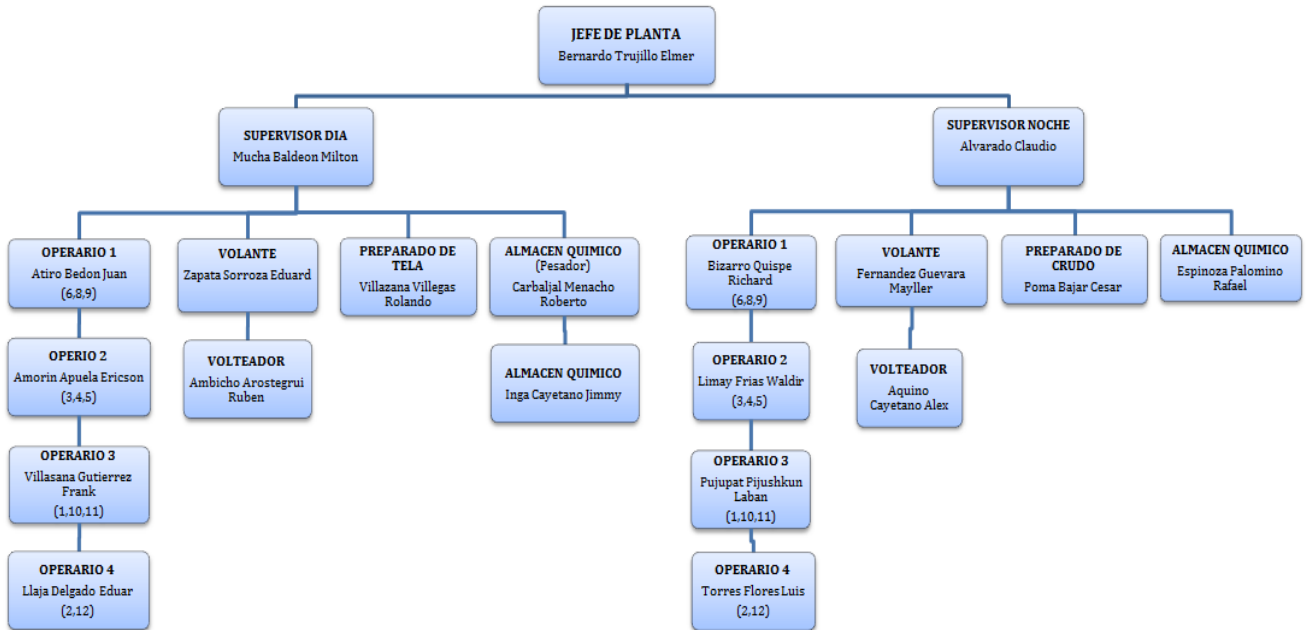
JEFE DE PLANTA
Bernardo Trujillo Elmer

SUPERVISOR DIA
Mucha Baldeon Milton

OPERARIO 1
Atiro Bedon Juan
(6,8,9)

OPERIO 2
Amorin Apuela Ericson
(3,4,5)

OPERARIO 3
Villasana Gutierrez Frank
(1,10,11)

OPERARIO 4
Llaja Delgado Eduar
(2,12)

VOLANTE
Zapata Sorroza Eduard

VOLTEADOR
Ambicho Arostegrui Ruben

PREPARADO DE TELA
Villazana Villegas Rolando

ALMACEN QUIMICO
(Pesador)
Carbaljal Menacho Roberto

ALMACEN QUIMICO
Inga Cayetano Jimmy

SUPERVISOR NOCHE
Alvarado Claudio

OPERARIO 1
Bizarro Quispe Richard
(6,8,9)

OPERARIO 2
Limay Frias Waldir
(3,4,5)

OPERARIO 3
Pujupat Pijushkun Laban
(1,10,11)

OPERARIO 4
Torres Flores Luis
(2,12)

VOLANTE
Fernandez Guevara Mayller

VOLTEADOR
Aquino Cayetano Alex

PREPARADO DE CRUDO
Poma Bajar Cesar

ALMACEN QUIMICO
Espinoza Palomino Rafael